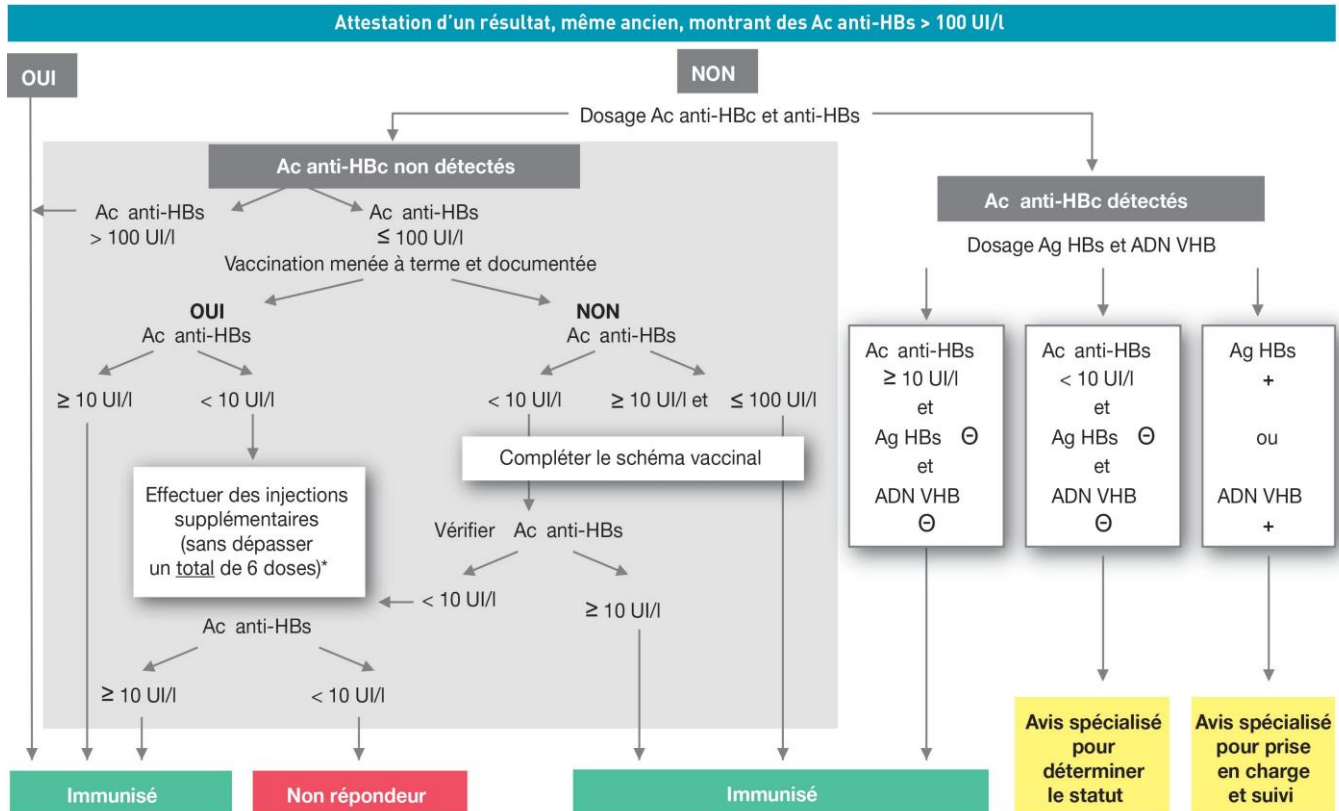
Attestation d'un résultat, même ancien, montrant des Ac anti-HBs > 100 UI/l

OUI

NON

Dosage Ac anti-HBc et anti-HBs

Ac anti-HBc non détectés

Ac anti-HBs > 100 UI/l

Ac anti-HBs ≤ 100 UI/l

Vaccination menée à terme et documentée

OUI
Ac anti-HBs

≥ 10 UI/l

< 10 UI/l

Effectuer des injections supplémentaires (sans dépasser un total de 6 doses)*

Ac anti-HBs

≥ 10 UI/l

< 10 UI/l

NON
Ac anti-HBs

< 10 UI/l

≥ 10 UI/l et ≤ 100 UI/l

Compléter le schéma vaccinal

Vérifier Ac anti-HBs

< 10 UI/l

≥ 10 UI/l

Ac anti-HBc détectés

Dosage Ag HBs et ADN VHB

Ac anti-HBs ≥ 10 UI/l et Ag HBs Θ et ADN VHB Θ

Ac anti-HBs < 10 UI/l et Ag HBs Θ et ADN VHB Θ

Ag HBs + ou ADN VHB +

Immunisé

Non répondeur

Immunisé

Avis spécialisé pour déterminer le statut

Avis spécialisé pour prise en charge et suivi